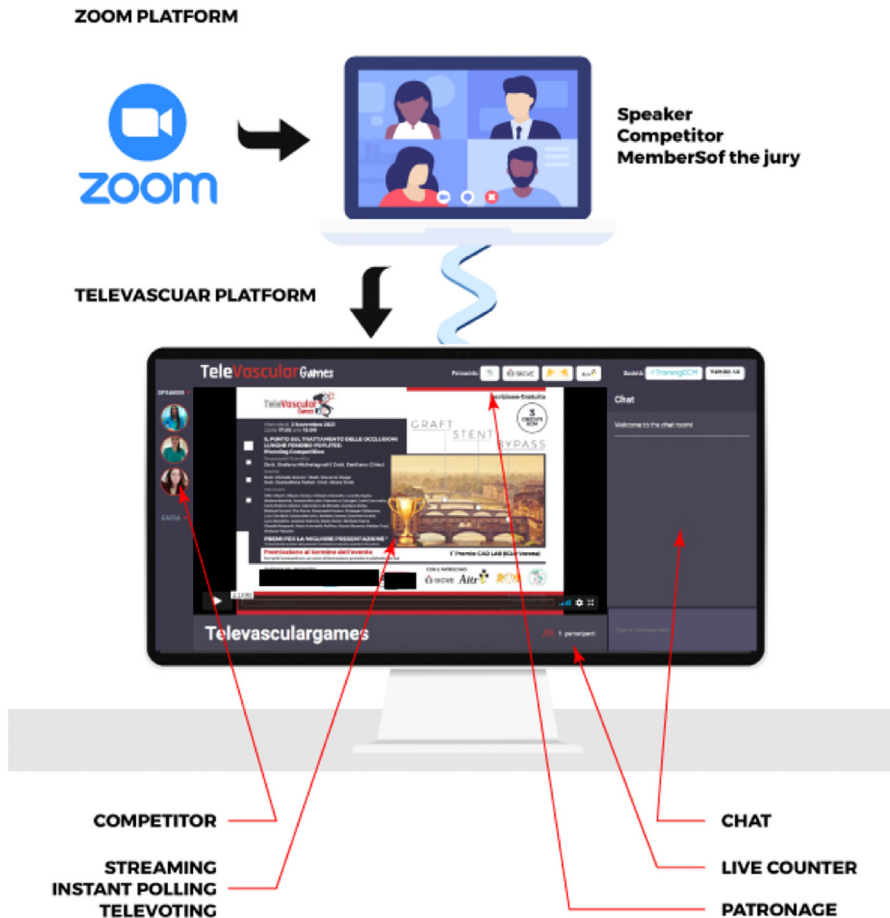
ZOOM PLATFORM

zoom

Speaker
Competitor
MemberSof the jury

TELEVASCUAR PLATFORM

TeleVascularGames

Patrocinio SICVE AIIT

Sudenti TrainingECM SEGUI

SPEAKER

EXTRA

TeleVascular Games

Iscrizione Gratuita

Mercoledì 2 Novembre 2022
Live 17:30 alle 19:00

IL PUNTO SUL TRATTAMENTO DELLE OCCLUSIONI LUNGHE FEMORO POPLITEE:
Planning Competition

GRAFT STENT BYPASS

Dott. Stefano Michelagnoli Dott. Emiliano Chisci

PREMI PER LA MIGLIORE PRESENTAZIONE

Premiazione al termine dell'evento

1° Premio CAD LAB (CAD Verona)

CON IL PATROCINIO DI
SICVE AIIT

Chat

Welcome to the chat room!

Televasculargames

1 partecipanti

COMPETITOR

STREAMING
INSTANT POLLING
TELEVOTING

CHAT

LIVE COUNTER

PATRONAGE